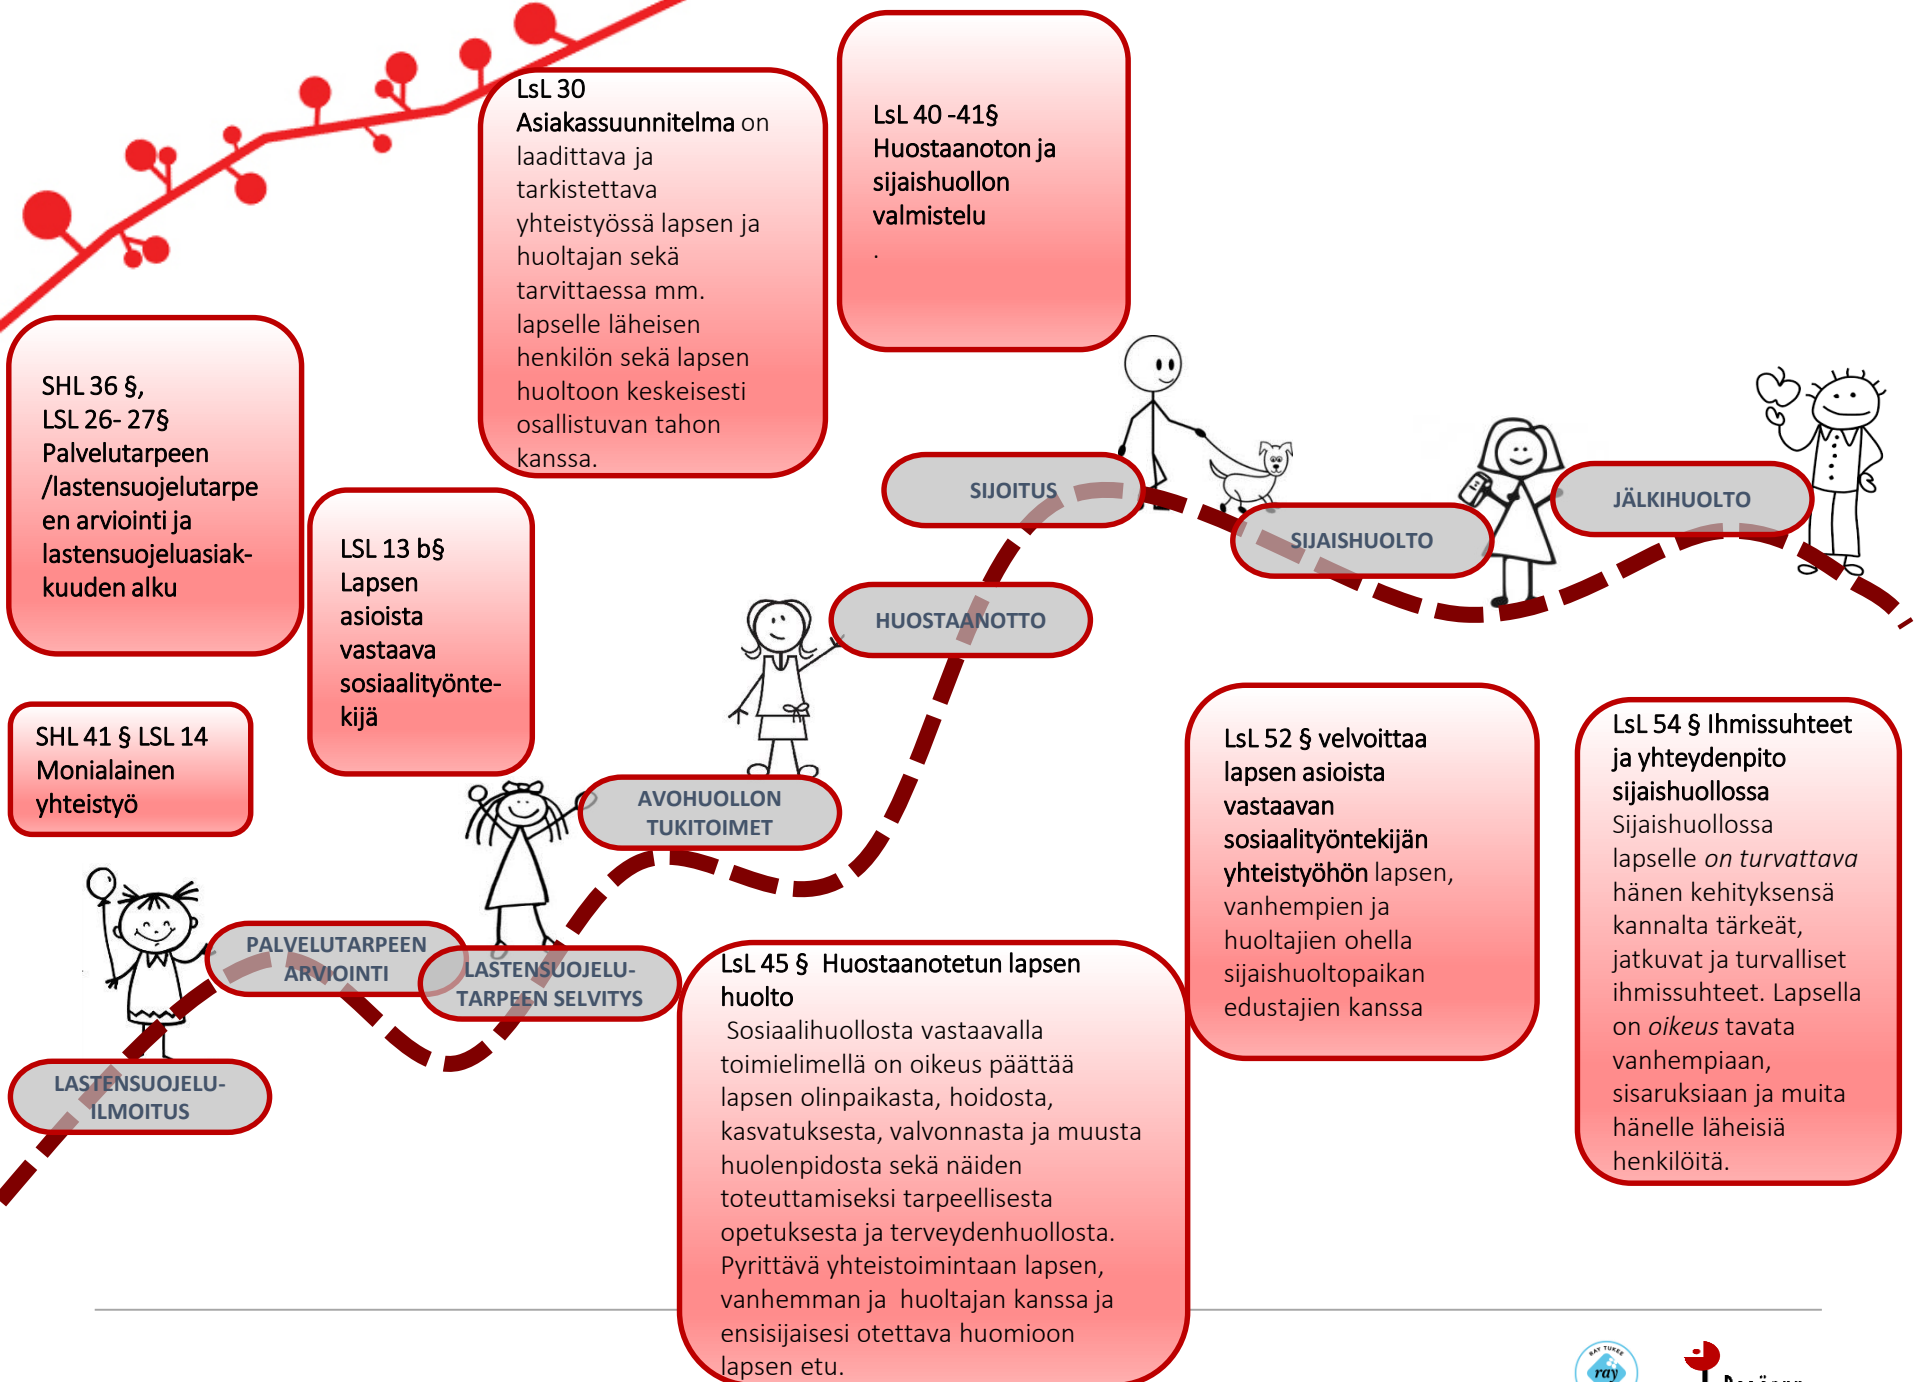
LsL 30
Asiakassuunnitelma on laadittava ja tarkistettava yhteistyössä lapsen ja huoltajan sekä tarvittaessa mm. lapselle läheisen henkilön sekä lapsen huoltoon keskeisesti osallistuvan tahon kanssa.

LsL 40 -41§
Huostaanoton ja sijaishuollon valmistelu
.

SHL 36 §,
LSL 26- 27§
Palvelutarpeen /lastensuojelutarpeen arviointi ja lastensuojeluasiakkuuden alku

LSL 13 b§
Lapsen asioista vastaava sosiaalityöntekijä

SHL 41 § LSL 14
Monialainen yhteistyö

SIJOITUS

SIJAISHUOLTO

JÄLKIHUOLTO

HUOSTAANOTTO

AVOHUOLLON TUKITOIMET

PALVELUTARPEEN ARVIOINTI

LASTENSUOJELUTARPEEN SELVITYS

LASTENSUOJELUILMOITUS

LsL 52 § velvoittaa lapsen asioista vastaavan sosiaalityöntekijän yhteistyöhön lapsen, vanhempien ja huoltajien ohella sijaishuoltopaikan edustajien kanssa

LsL 54 § Ihmissuhteet ja yhteydenpito sijaishuollossa
Sijaishuollossa lapselle *on turvattava* hänen kehityksensä kannalta tärkeät, jatkuvat ja turvalliset ihmissuhteet. Lapsella on *oikeus* tavata vanhempiaan, sisaruksiaan ja muita hänelle läheisiä henkilöitä.

LsL 45 § Huostaanotetun lapsen huolto
Sosiaalihuollosta vastaavalla toimielimellä on oikeus päättää lapsen olinpaikasta, hoidosta, kasvatuksesta, valvonnasta ja muusta huolenpidosta sekä näiden toteuttamiseksi tarpeellisesta opetuksesta ja terveydenhuollosta. Pyrittävä yhteistoimintaan lapsen, vanhemman ja huoltajan kanssa ja ensisijaisesti otettava huomioon lapsen etu.

ray
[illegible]